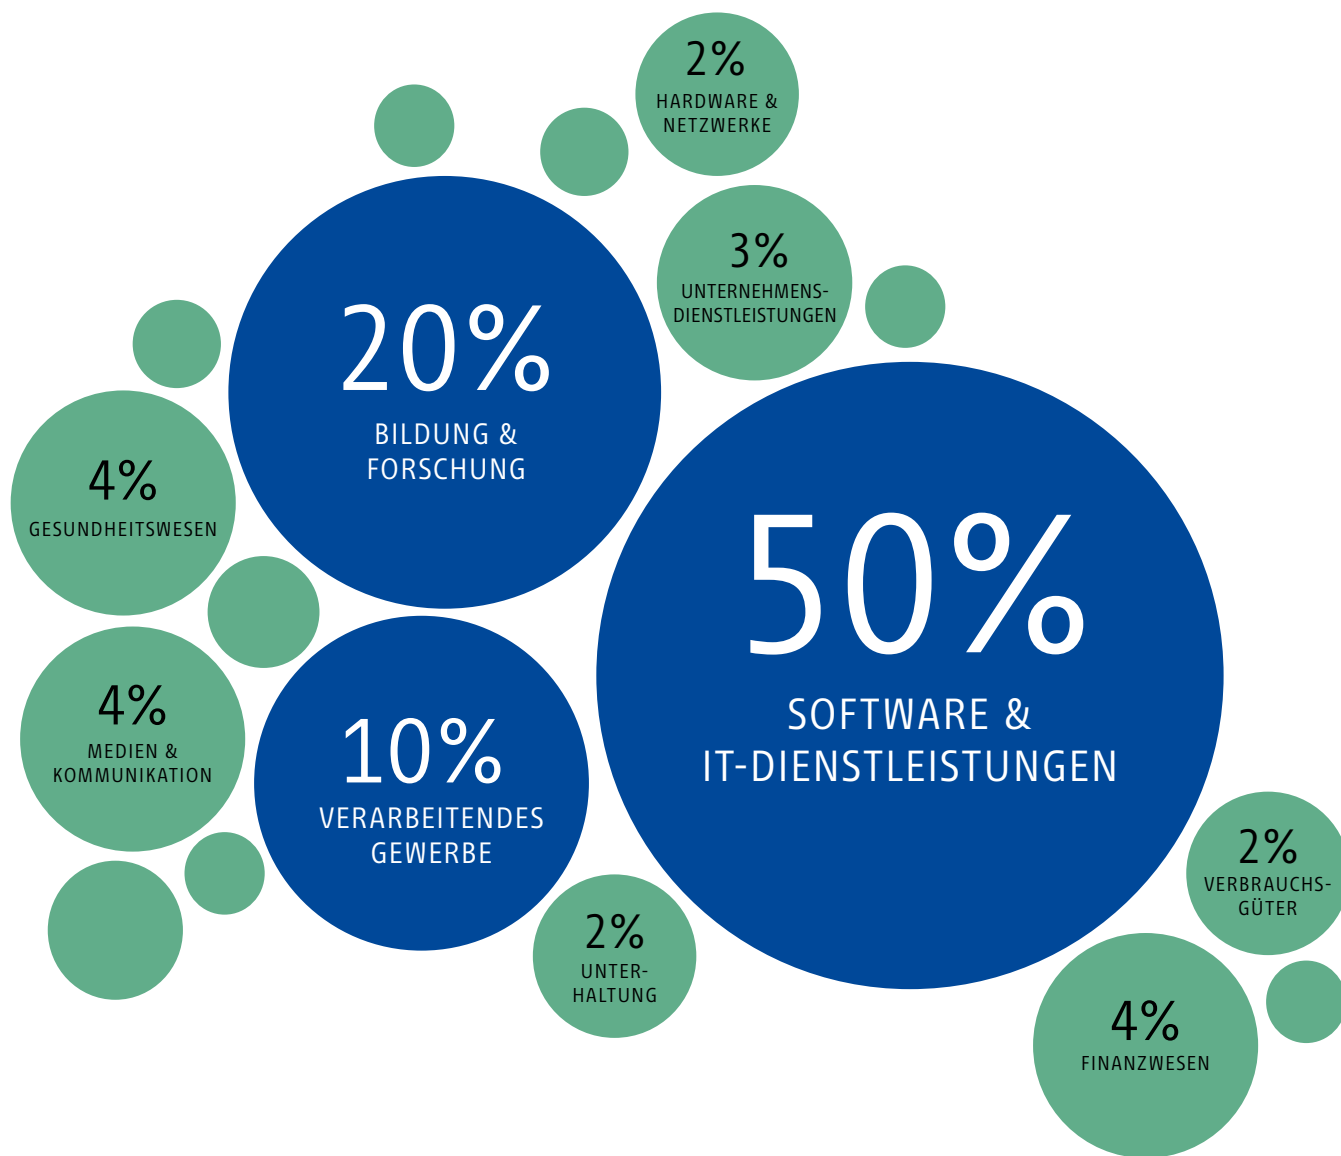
2%
HARDWARE & NETZWERKE

3%
UNTERNEHMENS-DIENSTLEISTUNGEN

20%
BILDUNG & FORSCHUNG

4%
GESUNDHEITSWESEN

50%
SOFTWARE & IT-DIENSTLEISTUNGEN

4%
MEDIEN & KOMMUNIKATION

10%
VERARBEITENDES GEWERBE

2%
VERBRAUCHS-GÜTER

2%
UNTER-HALTUNG

4%
FINANZWESEN